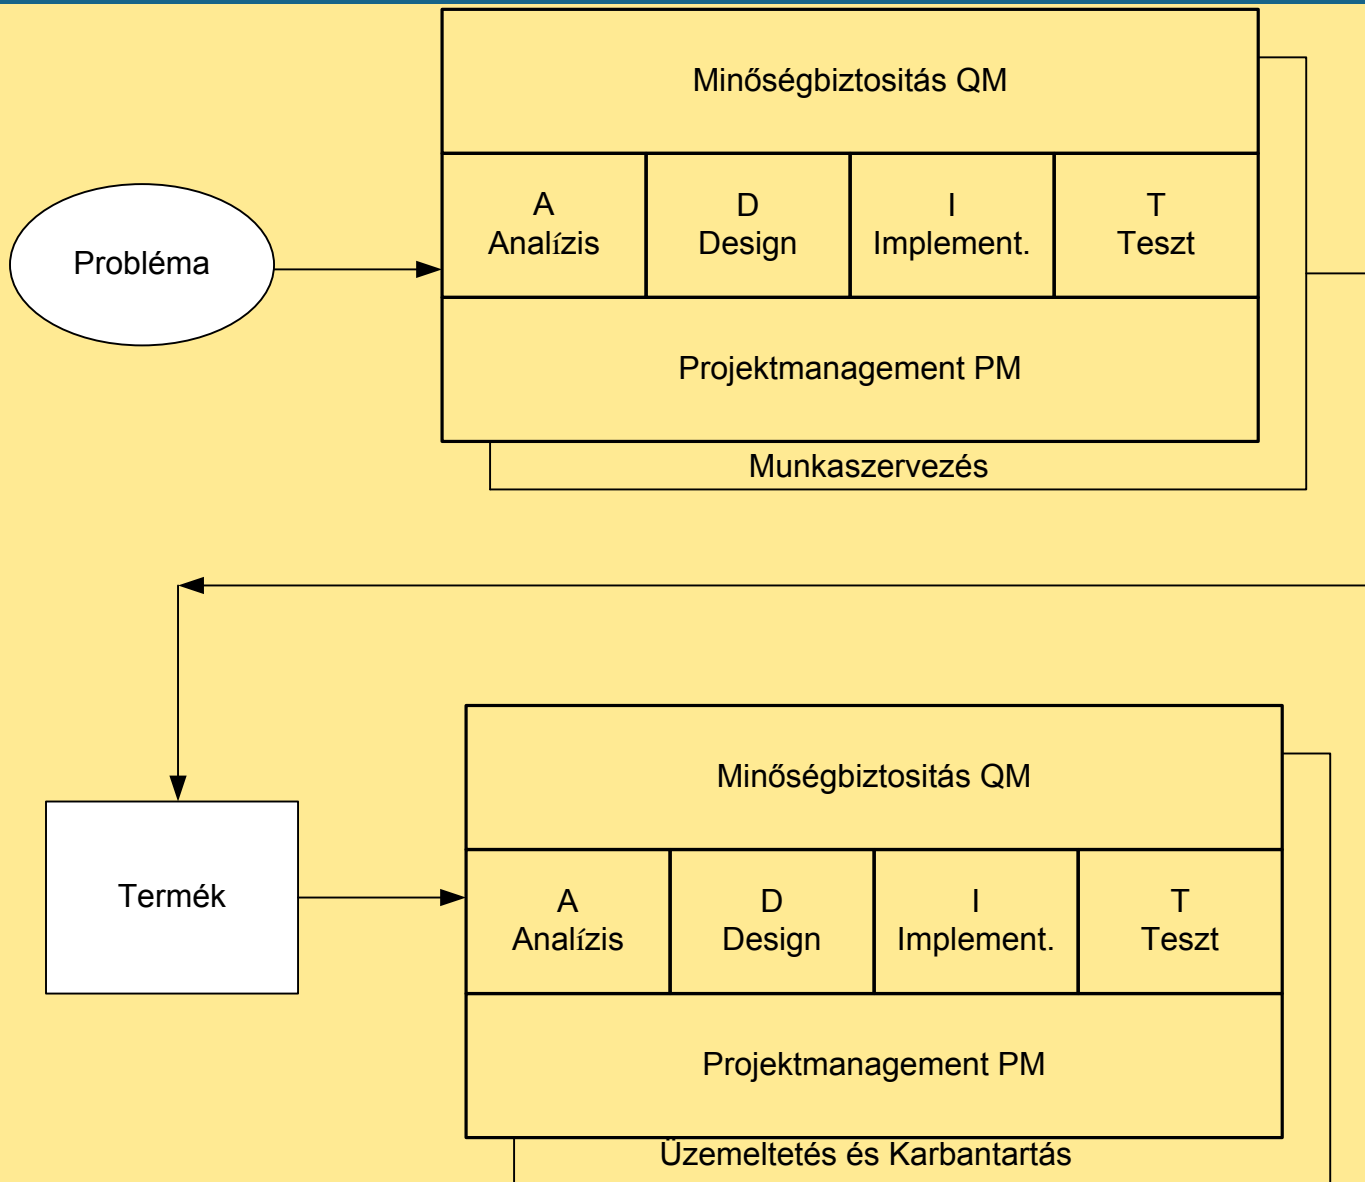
Minőségbiztositás QM

A
Analízis

D
Design

I
Implement.

T
Teszt

Probléma

Projektmanagement PM

Munkaszervezés

Minőségbiztositás QM

Termék

A
Analízis

D
Design

I
Implement.

T
Teszt

Projektmanagement PM

Üzemeltetés és Karbantartás